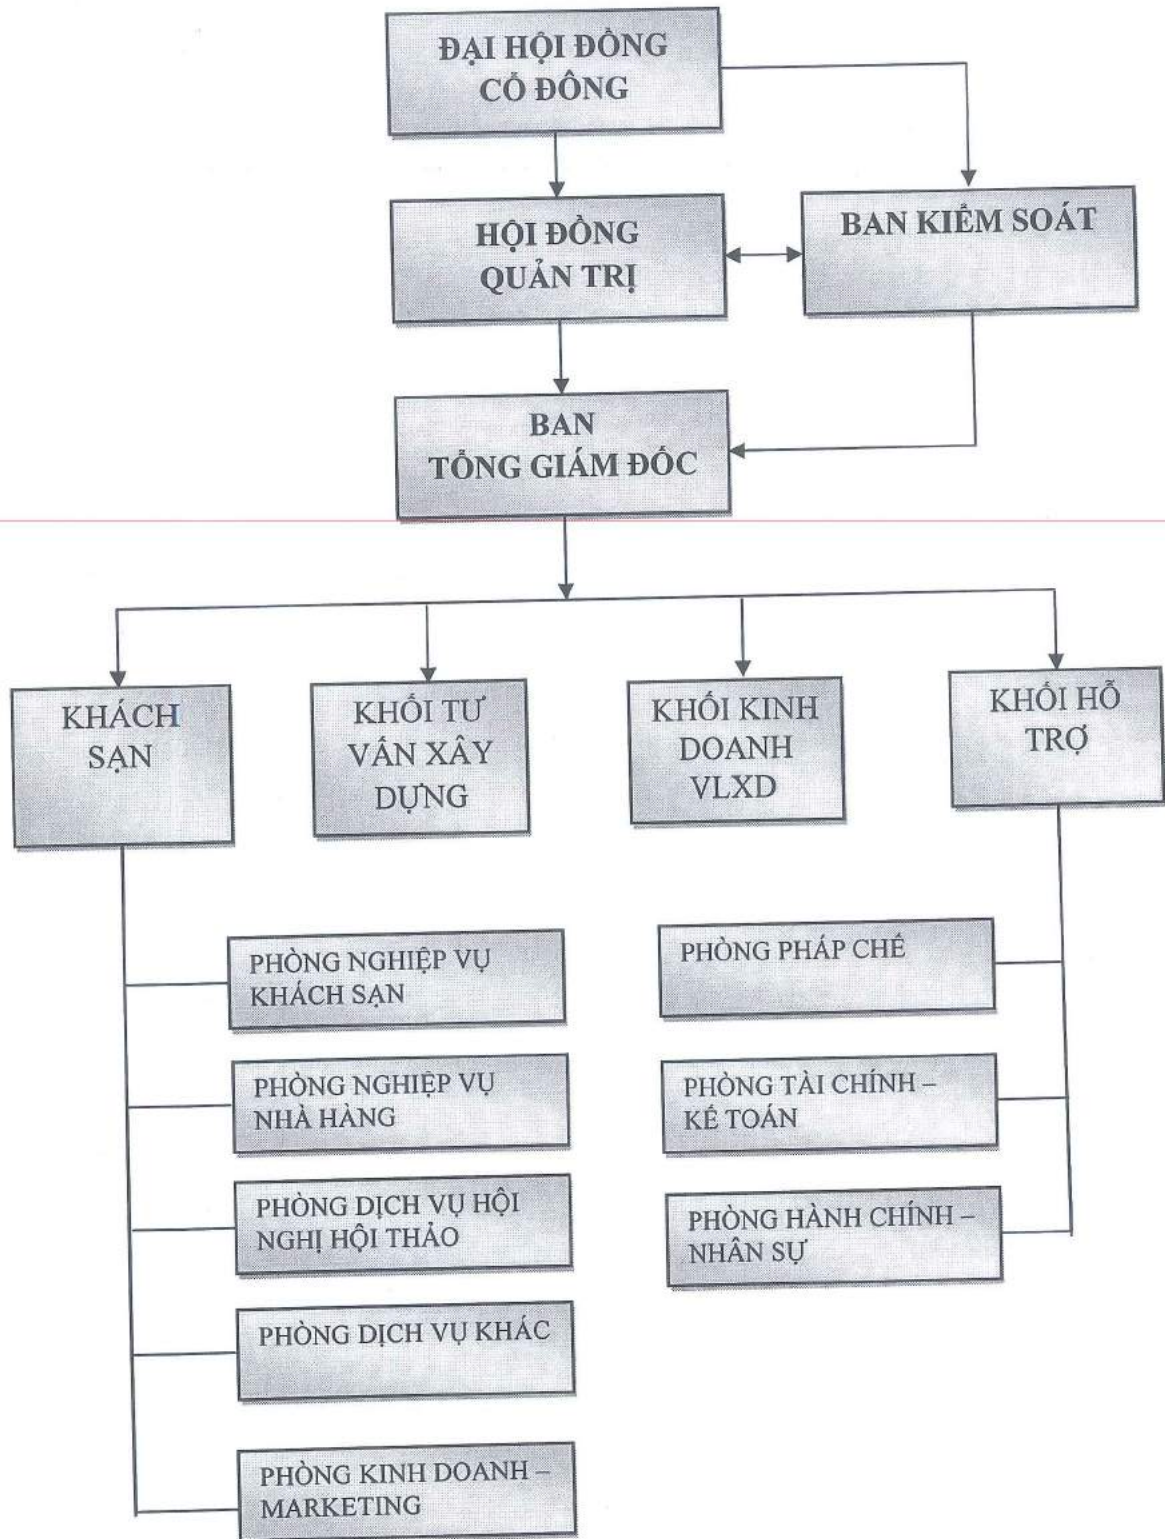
ĐẠI HỘI ĐỒNG CỔ ĐÔNG

HỘI ĐỒNG QUẢN TRỊ

BAN KIỂM SOÁT

BAN TỔNG GIÁM ĐỐC

KHÁCH SẠN

KHỐI TƯ VẤN XÂY DỰNG

KHỐI KINH DOANH VLXD

KHỐI HỖ TRỢ

PHÒNG NGHIỆP VỤ KHÁCH SẠN

PHÒNG NGHIỆP VỤ NHÀ HÀNG

PHÒNG DỊCH VỤ HỘI NGHỊ HỘI THẢO

PHÒNG DỊCH VỤ KHÁC

PHÒNG KINH DOANH – MARKETING

PHÒNG PHÁP CHẾ

PHÒNG TÀI CHÍNH – KẾ TOÁN

PHÒNG HÀNH CHÍNH – NHÂN SỰ